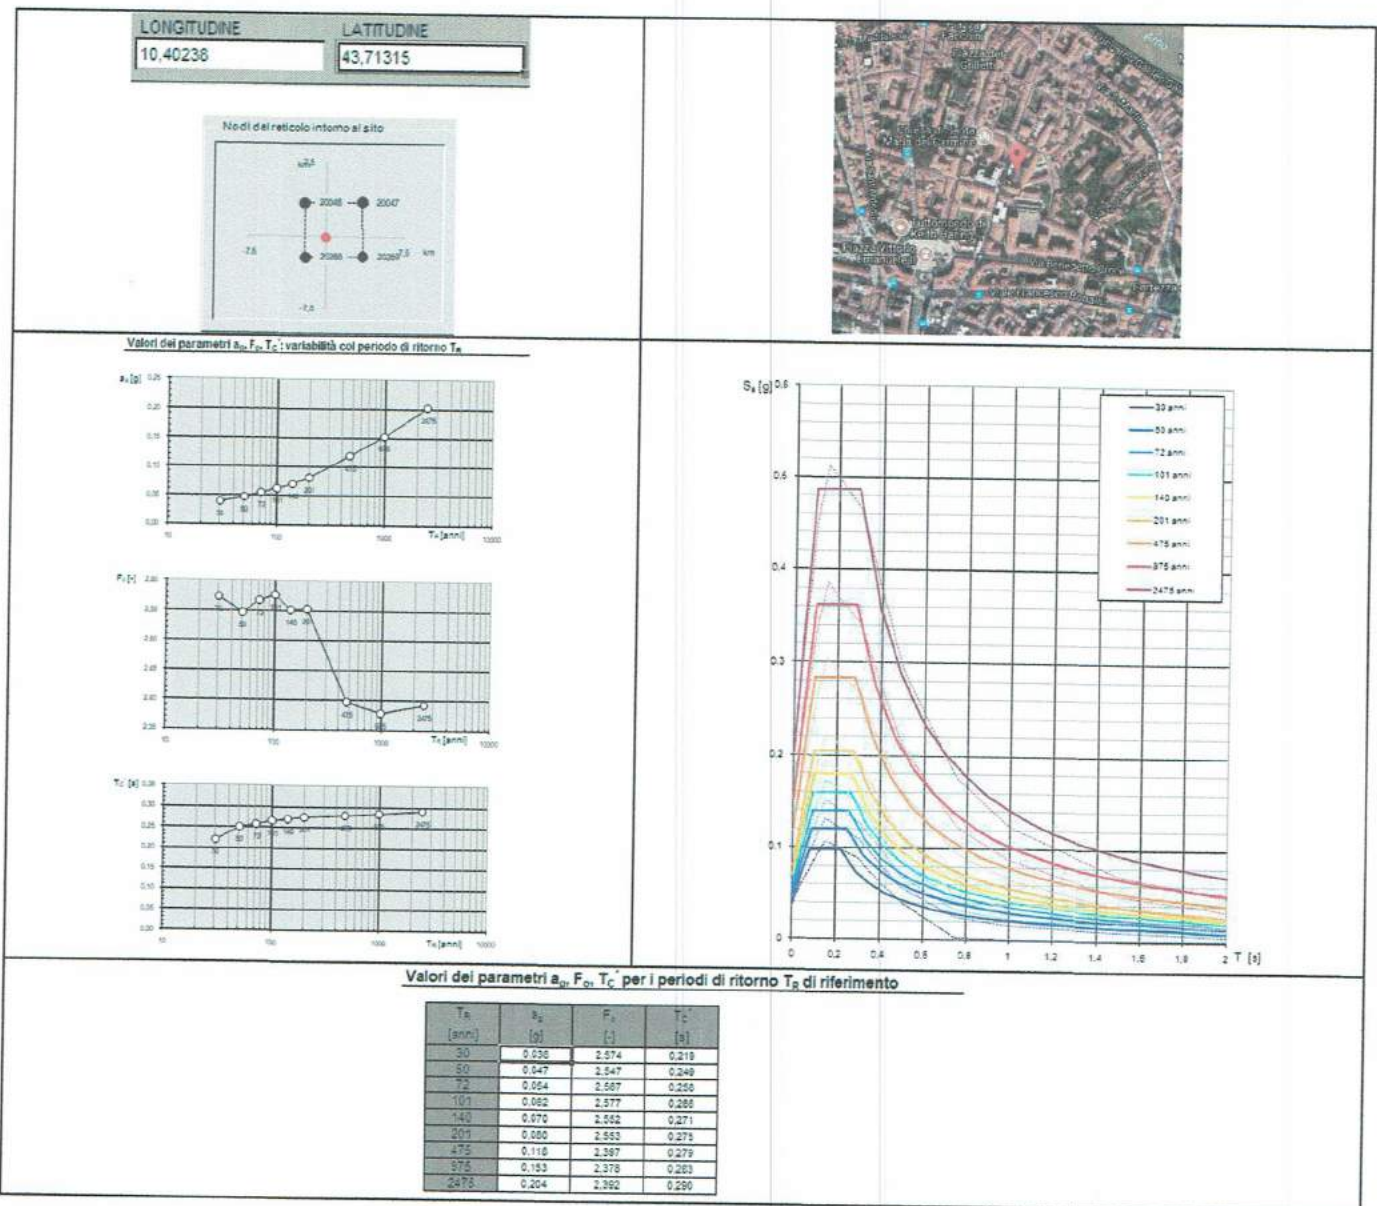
LONGITUDINE
10,40238

LATITUDINE
43,71315

Nodi del reticolo intorno al sito

7,5
20048
20047
-7,5
20268
20269
7,5
km
-7,5

Piazza Vittorio Emanuele II

Valori dei parametri $a_g$, $F_0$, $T_C^*$: variabilità col periodo di ritorno $T_R$

$a_g$ [g]
0,25
0,20
0,15
0,10
0,05
0,00
10
100
1000
$T_R$ [anni]
10000

$F_0$ [-]
2,60
2,50
2,40
2,30
10
100
1000
$T_R$ [anni]
10000

$T_C^*$ [s]
0,35
0,30
0,25
0,20
0,15
0,10
0,05
0,00
10
100
1000
$T_R$ [anni]
10000

$S_e$ [g]
0,6
0,5
0,4
0,3
0,2
0,1
0
0
0,2
0,4
0,6
0,8
1
1,2
1,4
1,6
1,8
2
T [s]

30 anni
50 anni
72 anni
101 anni
140 anni
201 anni
475 anni
975 anni
2475 anni

Valori dei parametri $a_g$, $F_0$, $T_C^*$ per i periodi di ritorno $T_R$ di riferimento

| $T_R$ [anni] | $a_g$ [g] | $F_0$ [-] | $T_C^*$ [s] |
|---|---|---|---|
| 30 | 0,036 | 2,574 | 0,219 |
| 50 | 0,047 | 2,547 | 0,249 |
| 72 | 0,054 | 2,567 | 0,256 |
| 101 | 0,062 | 2,577 | 0,266 |
| 140 | 0,070 | 2,552 | 0,271 |
| 201 | 0,080 | 2,553 | 0,275 |
| 475 | 0,118 | 2,397 | 0,279 |
| 975 | 0,153 | 2,378 | 0,283 |
| 2475 | 0,204 | 2,392 | 0,290 |